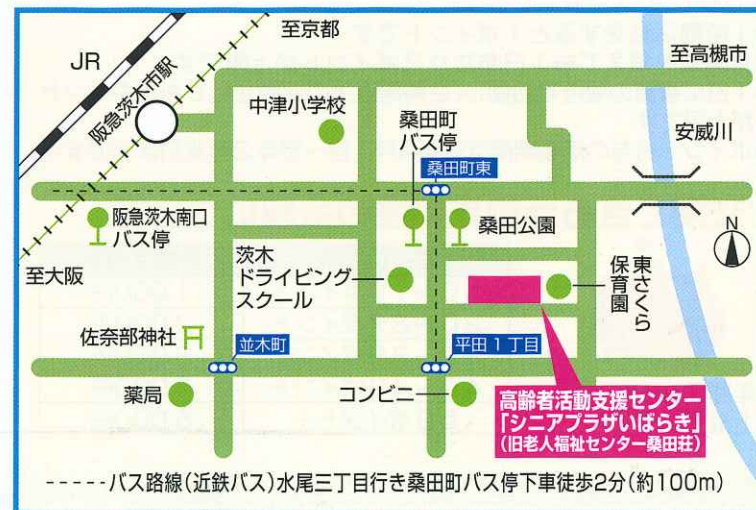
至京都

JR

阪急茨木市駅

至高槻市

中津小学校

桑田町バス停

安威川

桑田町東

阪急茨木南口バス停

桑田公園

N

至大阪

茨木ドライビングスクール

東さくら保育園

佐奈部神社

並木町

平田１丁目

薬局

コンビニ

高齢者活動支援センター「シニアプラザいばらき」(旧老人福祉センター桑田荘)

-----バス路線(近鉄バス)水尾三丁目行き桑田町バス停下車徒歩2分(約100m)